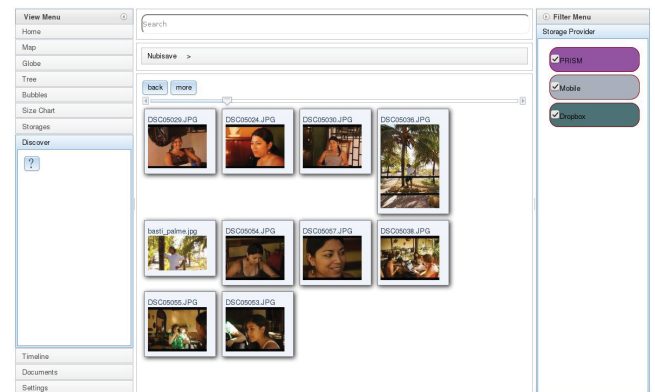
View Menu
Home
Map
Globe
Tree
Bubbles
Size Chart
Storages
Discover
?
Timeline
Documents
Settings

Search

Nubisave >

back more

DSC05029.JPG
DSC05024.JPG
DSC05030.JPG
DSC05036.JPG
basti_palme.jpg
DSC05054.JPG
DSC05057.JPG
DSC05038.JPG
DSC05055.JPG
DSC05053.JPG

Filter Menu
Storage Provider
PRISM
Mobile
Dropbox